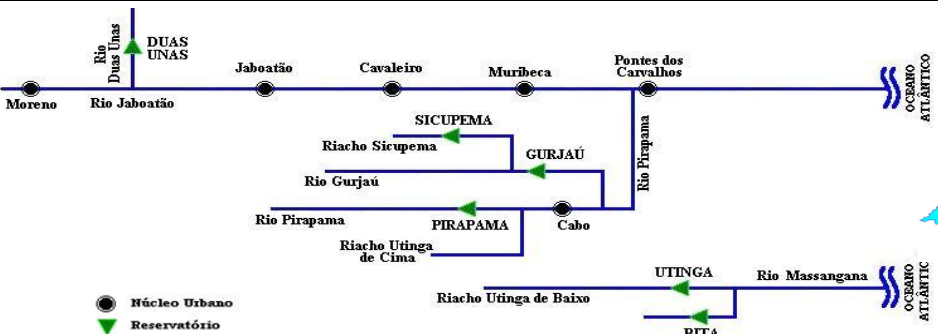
Rio Duas Unas

DUAS UNAS

Moreno

Rio Jaboatão

Jaboatão

Cavaleiro

Muribeca

Pontes dos Carvalhos

OCEANO ATLÂNTICO

SICUPEMA

Riacho Sicupema

GURJAÚ

Rio Gurjaú

Rio Pirapama

Rio Pirapama

PIRAPAMA

Cabo

Riacho Utinga de Cima

UTINGA

Rio Massangana

OCEANO ATLÂNTICO

Riacho Utinga de Baixo

Núcleo Urbano

Reservatório

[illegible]